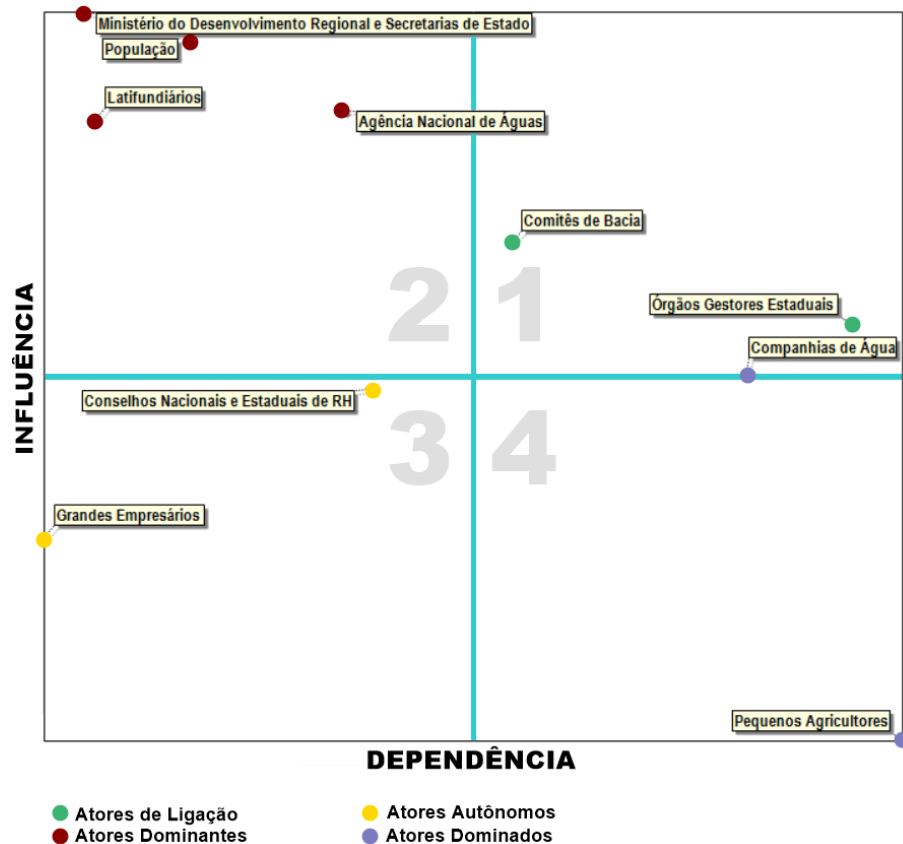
Ministério do Desenvolvimento Regional e Secretarias de Estado

População

Latifundiários

Agência Nacional de Águas

Comitês de Bacia

2 1

Órgãos Gestores Estaduais

Companhias de Água

Conselhos Nacionais e Estaduais de RH

3 4

Grandes Empresários

Pequenos Agricultores

INFLUÊNCIA

DEPENDÊNCIA

Atores de Ligação
Atores Dominantes
Atores Autônomos
Atores Dominados